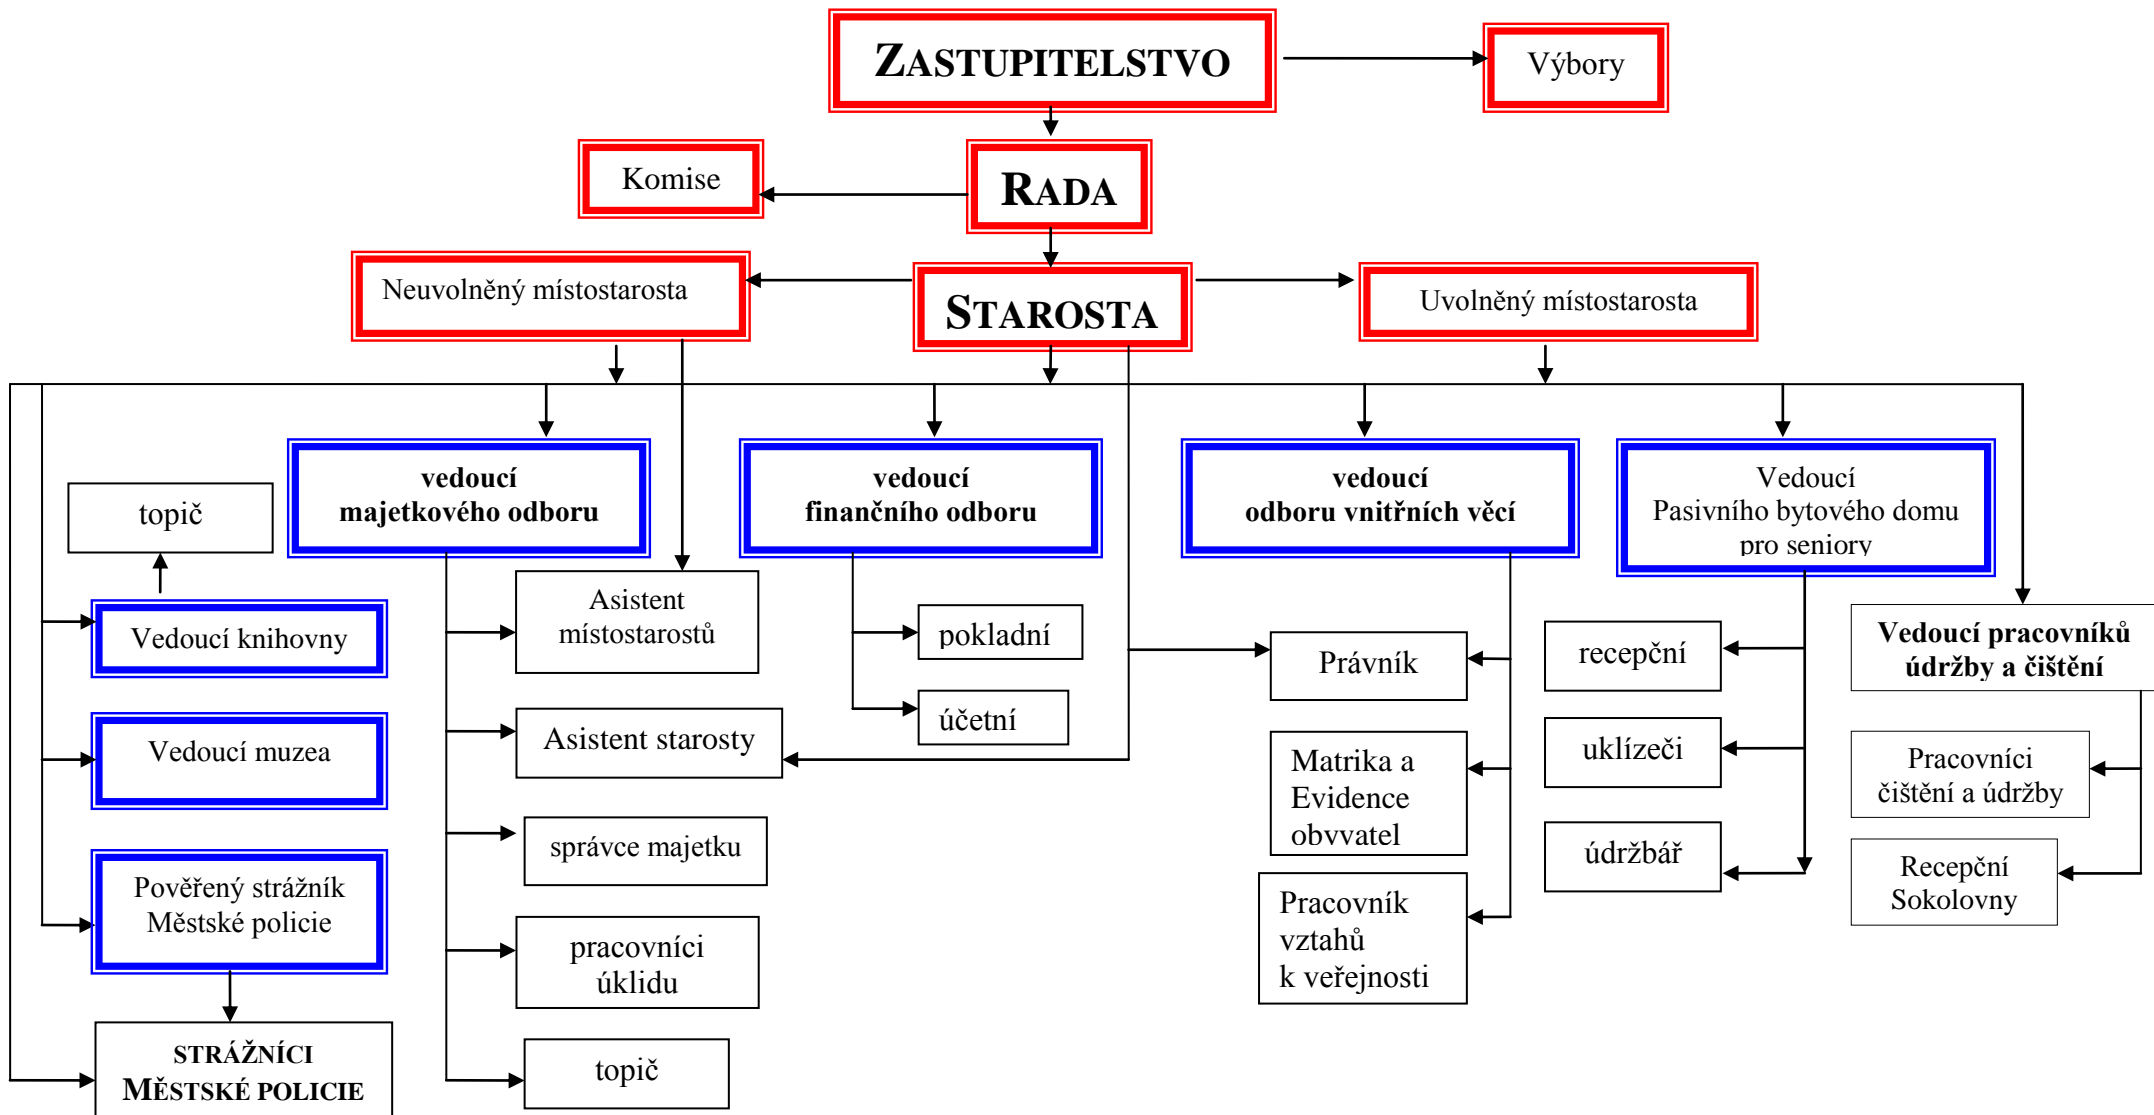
ZASTUPITELSTVO

Výbory

Komise

RADA

Neuvolněný místostarosta

STAROSTA

Uvolněný místostarosta

topič

vedoucí majetkového odboru

vedoucí finančního odboru

vedoucí odboru vnitřních věcí

Vedoucí Pasivního bytového domu pro seniory

Vedoucí knihovny

Asistent místostarostů

pokladní

Právník

recepční

Vedoucí pracovníků údržby a čištění

účetní

Vedoucí muzea

Asistent starosty

Matrika a Evidence obyvatel

uklízeči

Pracovníci čištění a údržby

správce majetku

údržbář

Pověřený strážník Městské policie

Pracovník vztahů k veřejnosti

Recepční Sokolovny

pracovníci úklidu

STRÁŽNÍCI MĚSTSKÉ POLICIE

topič